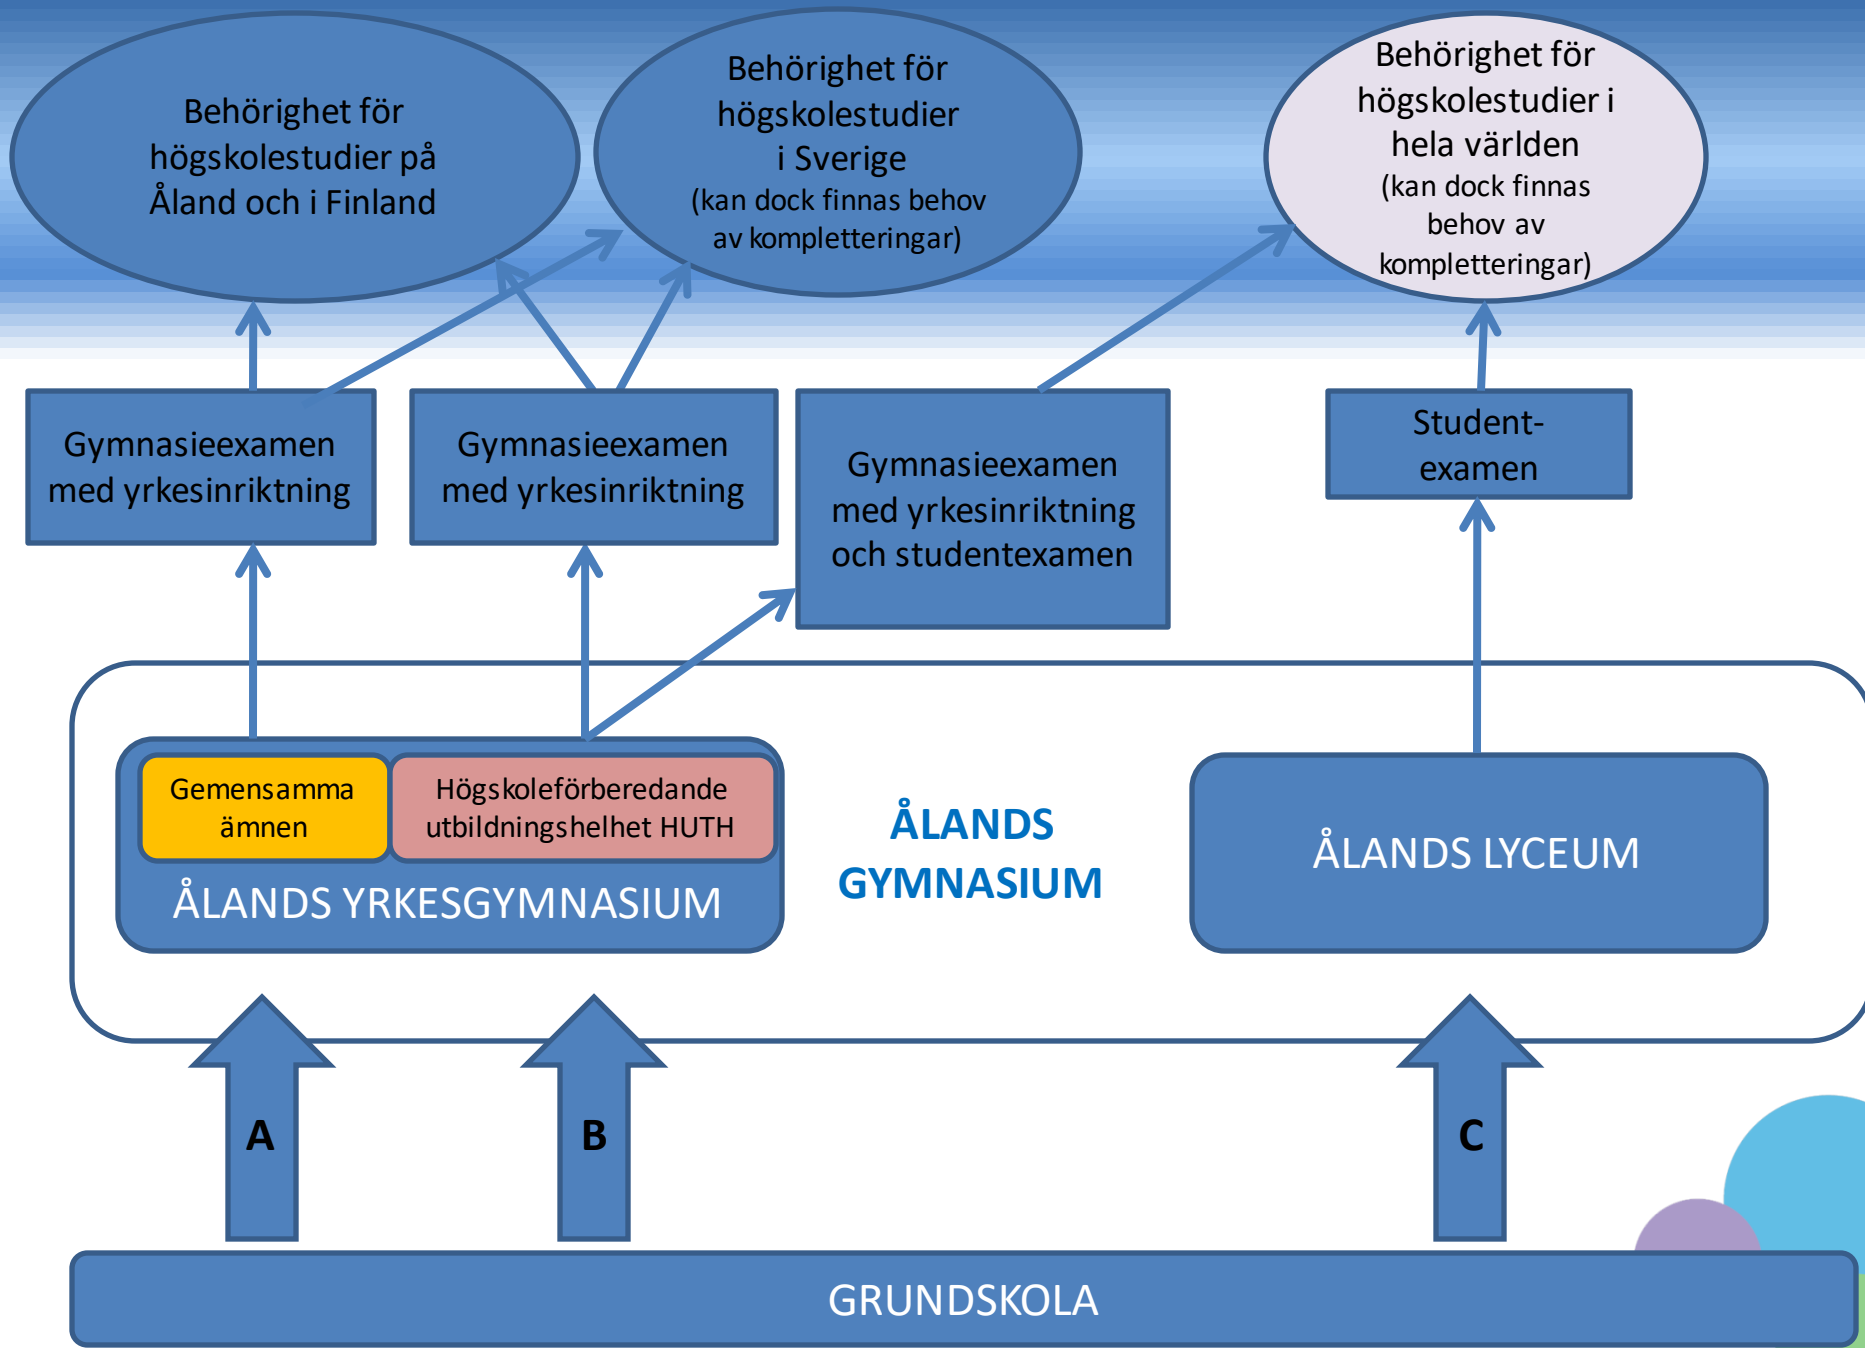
Behörighet för högskolestudier på Åland och i Finland

Behörighet för högskolestudier i Sverige (kan dock finnas behov av kompletteringar)

Behörighet för högskolestudier i hela världen (kan dock finnas behov av kompletteringar)

Gymnasieexamen med yrkesinriktning

Gymnasieexamen med yrkesinriktning

Gymnasieexamen med yrkesinriktning och studentexamen

Student-examen

Gemensamma ämnen

Högskoleförberedande utbildningshelhet HUTH

ÅLANDS YRKESGYMNASIUM

ÅLANDS GYMNASIUM

ÅLANDS LYCEUM

A

B

C

GRUNDSKOLA